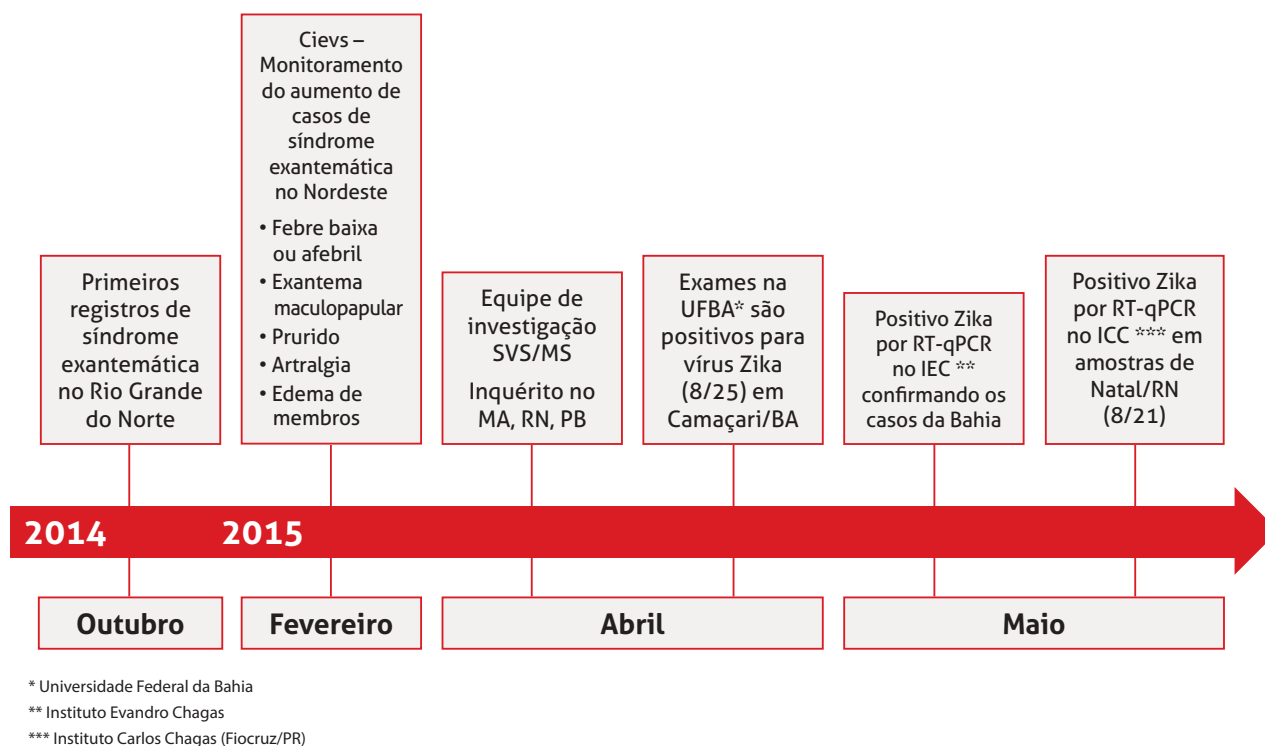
Primeiros registros de síndrome exantemática no Rio Grande do Norte

Cievs – Monitoramento do aumento de casos de síndrome exantemática no Nordeste

• Febre baixa ou afebril
• Exantema maculopapular
• Prurido
• Artralgia
• Edema de membros

Equipe de investigação SVS/MS

Inquérito no MA, RN, PB

Exames na UFBA* são positivos para vírus Zika (8/25) em Camaçari/BA

Positivo Zika por RT-qPCR no IEC ** confirmando os casos da Bahia

Positivo Zika por RT-qPCR no ICC *** em amostras de Natal/RN (8/21)

2014

2015

Outubro

Fevereiro

Abril

Maio

* Universidade Federal da Bahia

** Instituto Evandro Chagas

*** Instituto Carlos Chagas (Fiocruz/PR)